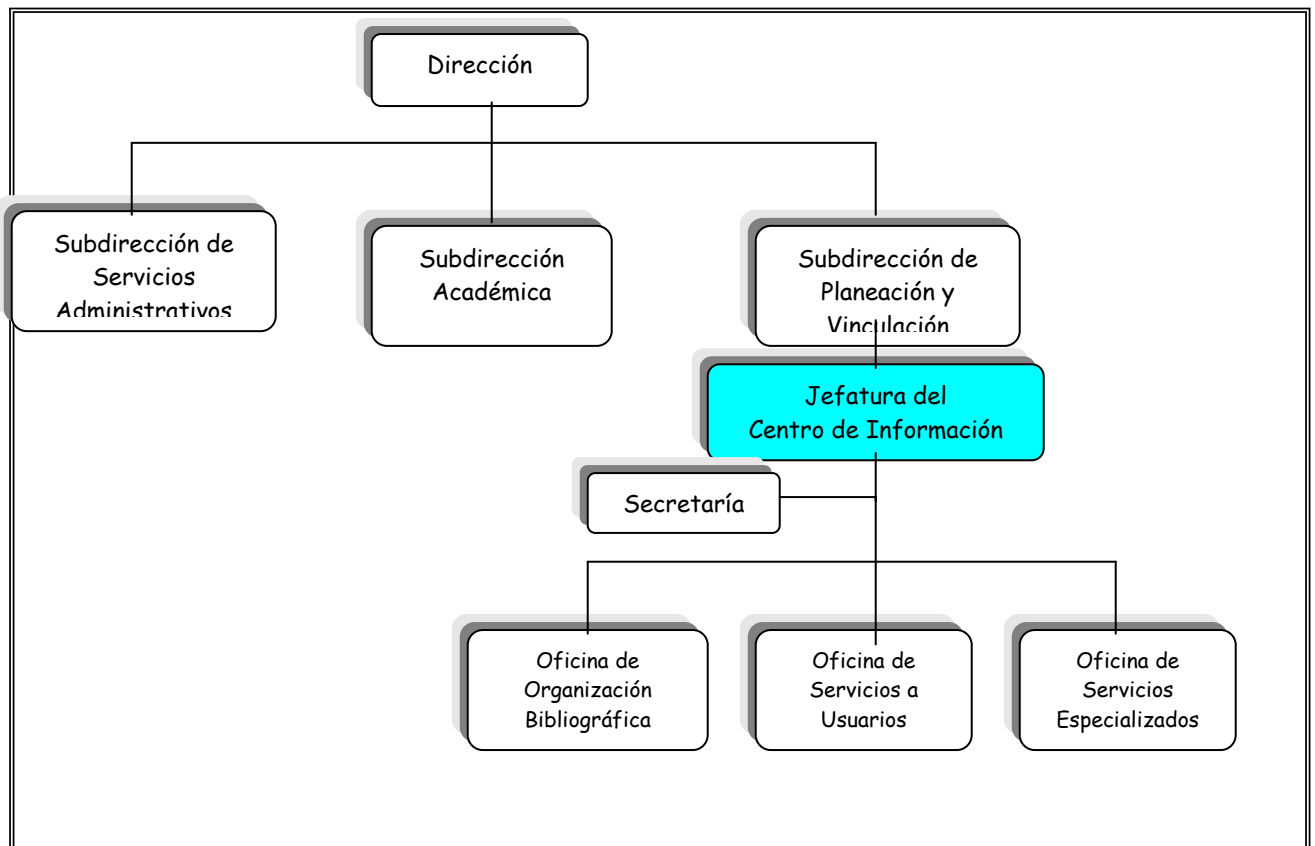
Dirección

Subdirección de Servicios Administrativos

Subdirección Académica

Subdirección de Planeación y Vinculación

Jefatura del Centro de Información

Secretaría

Oficina de Organización Bibliográfica

Oficina de Servicios a Usuarios

Oficina de Servicios Especializados